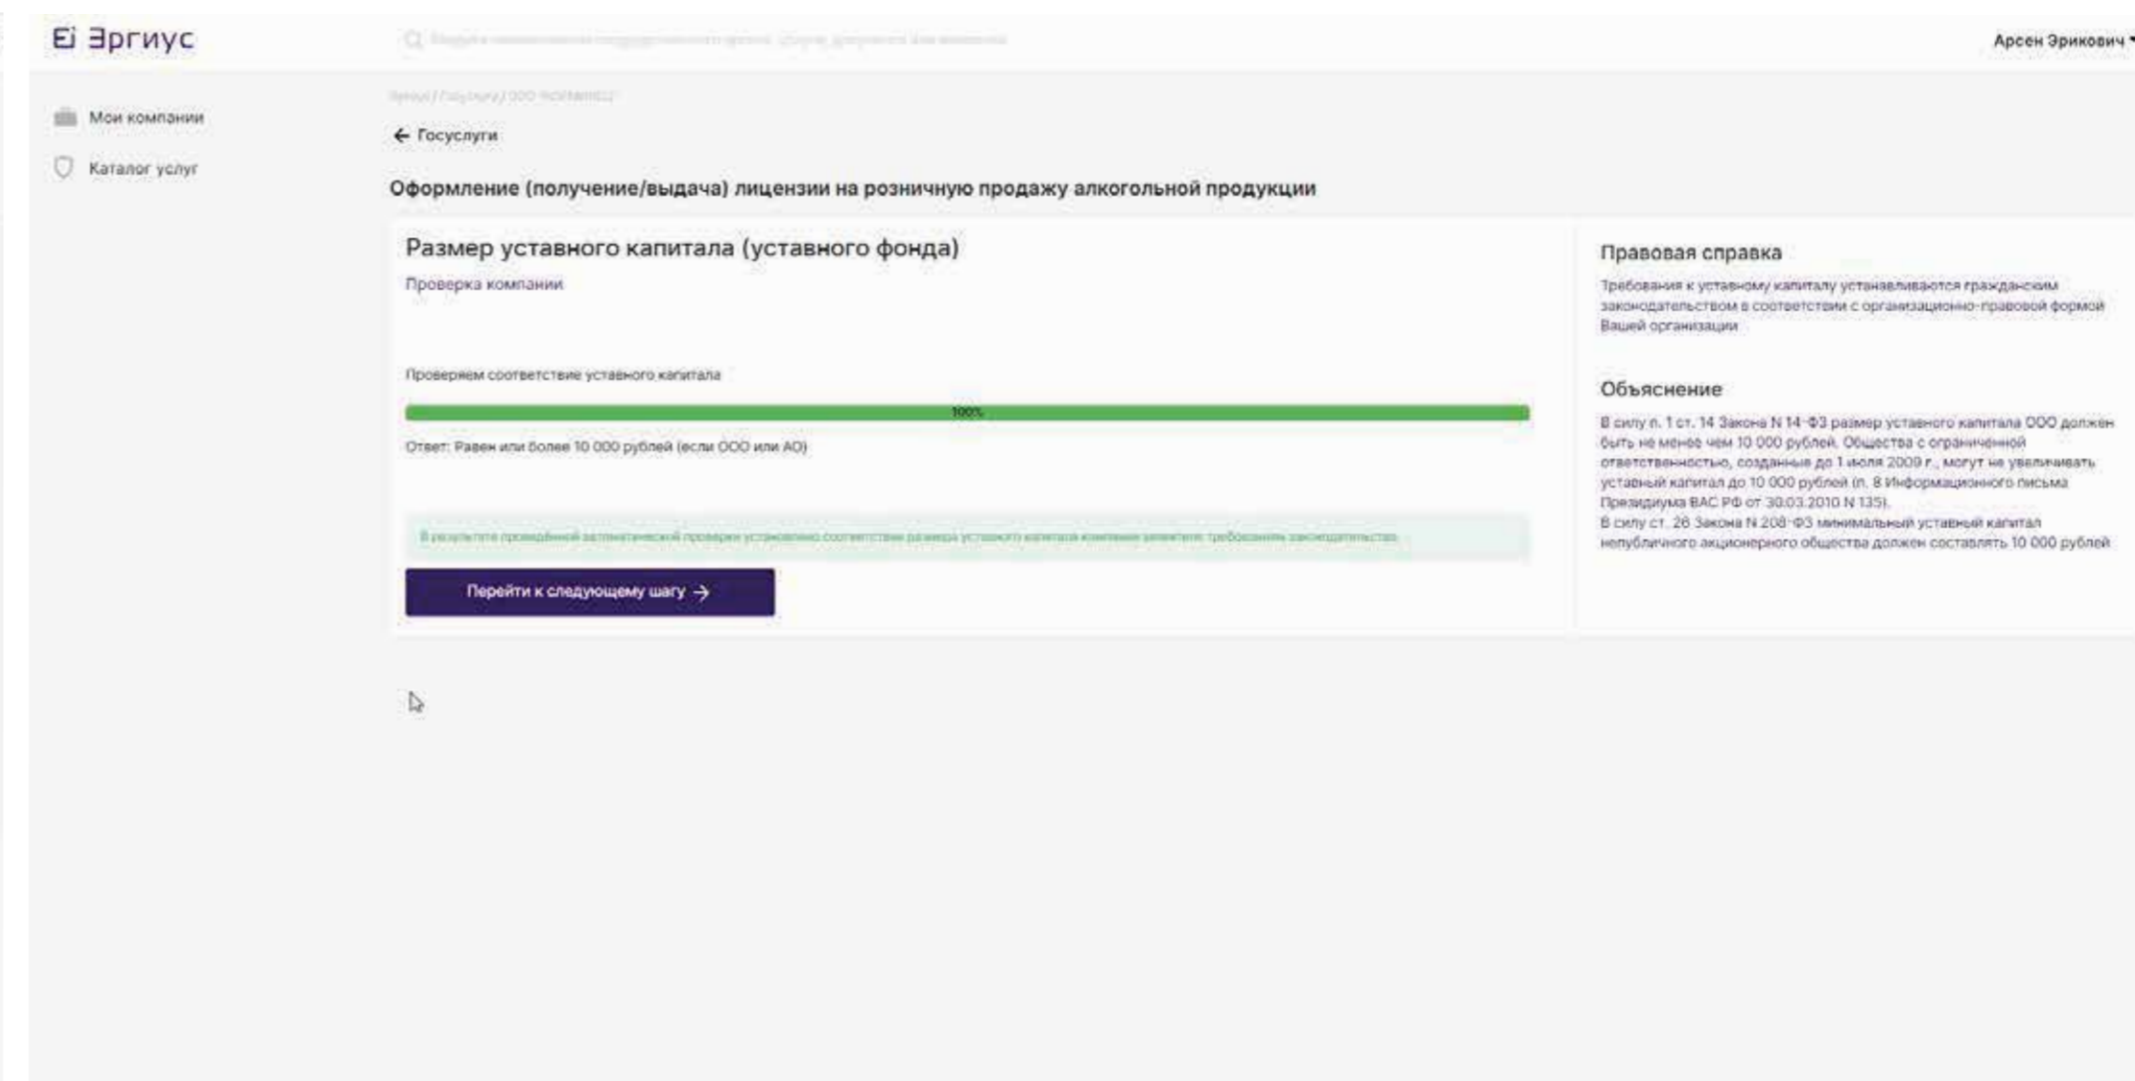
Эргиус

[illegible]

Арсен Эрикович

Мои компании

Каталог услуг

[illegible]

← Госуслуги

Оформление (получение/выдача) лицензии на розничную продажу алкогольной продукции

Размер уставного капитала (уставного фонда)

Проверка компании

Проверяем соответствие уставного капитала

100%

Ответ: Равен или более 10 000 рублей (если ООО или АО)

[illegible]

Перейти к следующему шагу →

Правовая справка

Требования к уставному капиталу устанавливаются гражданским законодательством в соответствии с организационно-правовой формой Вашей организации

Объяснение

В силу п. 1 ст. 14 Закона N 14-ФЗ размер уставного капитала ООО должен быть не менее чем 10 000 рублей. Общества с ограниченной ответственностью, созданные до 1 июля 2009 г., могут не увеличивать уставный капитал до 10 000 рублей (п. 8 Информационного письма Президиума ВАС РФ от 30.03.2010 N 135).
В силу ст. 26 Закона N 208-ФЗ минимальный уставный капитал непубличного акционерного общества должен составлять 10 000 рублей